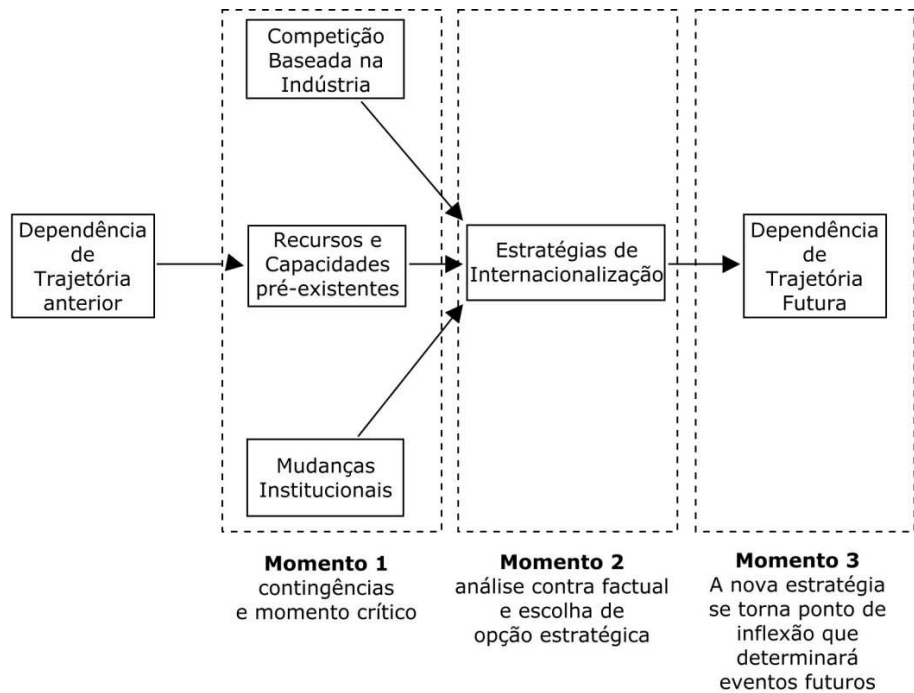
Dependência de Trajetória anterior

Competição Baseada na Indústria

Recursos e Capacidades pré-existentes

Mudanças Institucionais

Estratégias de Internacionalização

Dependência de Trajetória Futura

**Momento 1**
contingências e momento crítico

**Momento 2**
análise contra factual e escolha de opção estratégica

**Momento 3**
A nova estratégia se torna ponto de inflexão que determinará eventos futuros